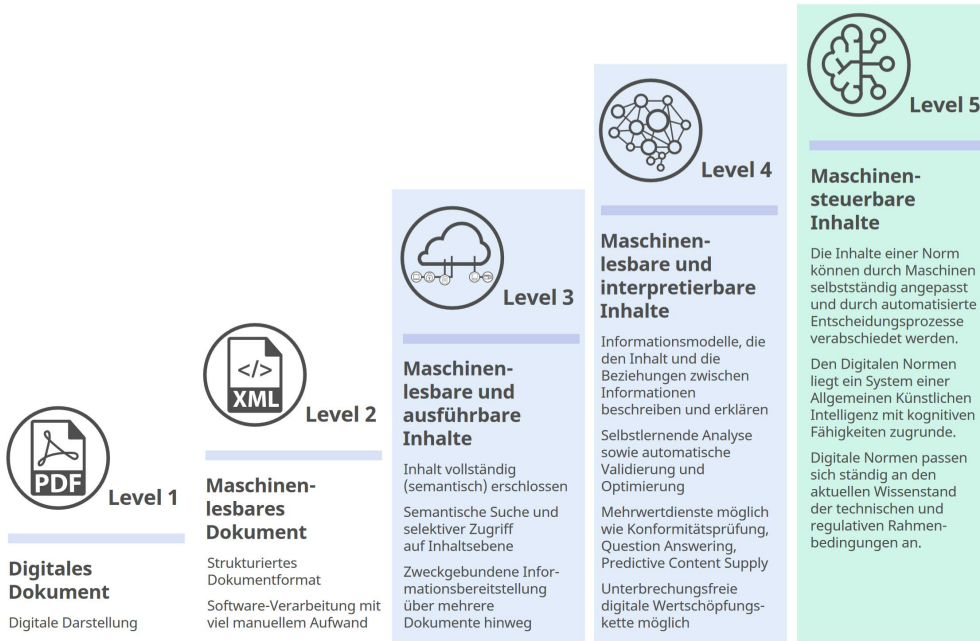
PDF

Level 1

Digitales Dokument

Digitale Darstellung

</>
XML

Level 2

Maschinenlesbares Dokument

Strukturiertes Dokumentformat

Software-Verarbeitung mit viel manuellem Aufwand

Level 3

Maschinenlesbare und ausführbare Inhalte

Inhalt vollständig (semantisch) erschlossen

Semantische Suche und selektiver Zugriff auf Inhaltsebene

Zweckgebundene Informationsbereitstellung über mehrere Dokumente hinweg

Level 4

Maschinenlesbare und interpretierbare Inhalte

Informationsmodelle, die den Inhalt und die Beziehungen zwischen Informationen beschreiben und erklären

Selbstlernende Analyse sowie automatische Validierung und Optimierung

Mehrwertdienste möglich wie Konformitätsprüfung, Question Answering, Predictive Content Supply

Unterbrechungsfreie digitale Wertschöpfungskette möglich

Level 5

Maschinensteuerbare Inhalte

Die Inhalte einer Norm können durch Maschinen selbstständig angepasst und durch automatisierte Entscheidungsprozesse verabschiedet werden.

Den Digitalen Normen liegt ein System einer Allgemeinen Künstlichen Intelligenz mit kognitiven Fähigkeiten zugrunde.

Digitale Normen passen sich ständig an den aktuellen Wissenstand der technischen und regulativen Rahmenbedingungen an.